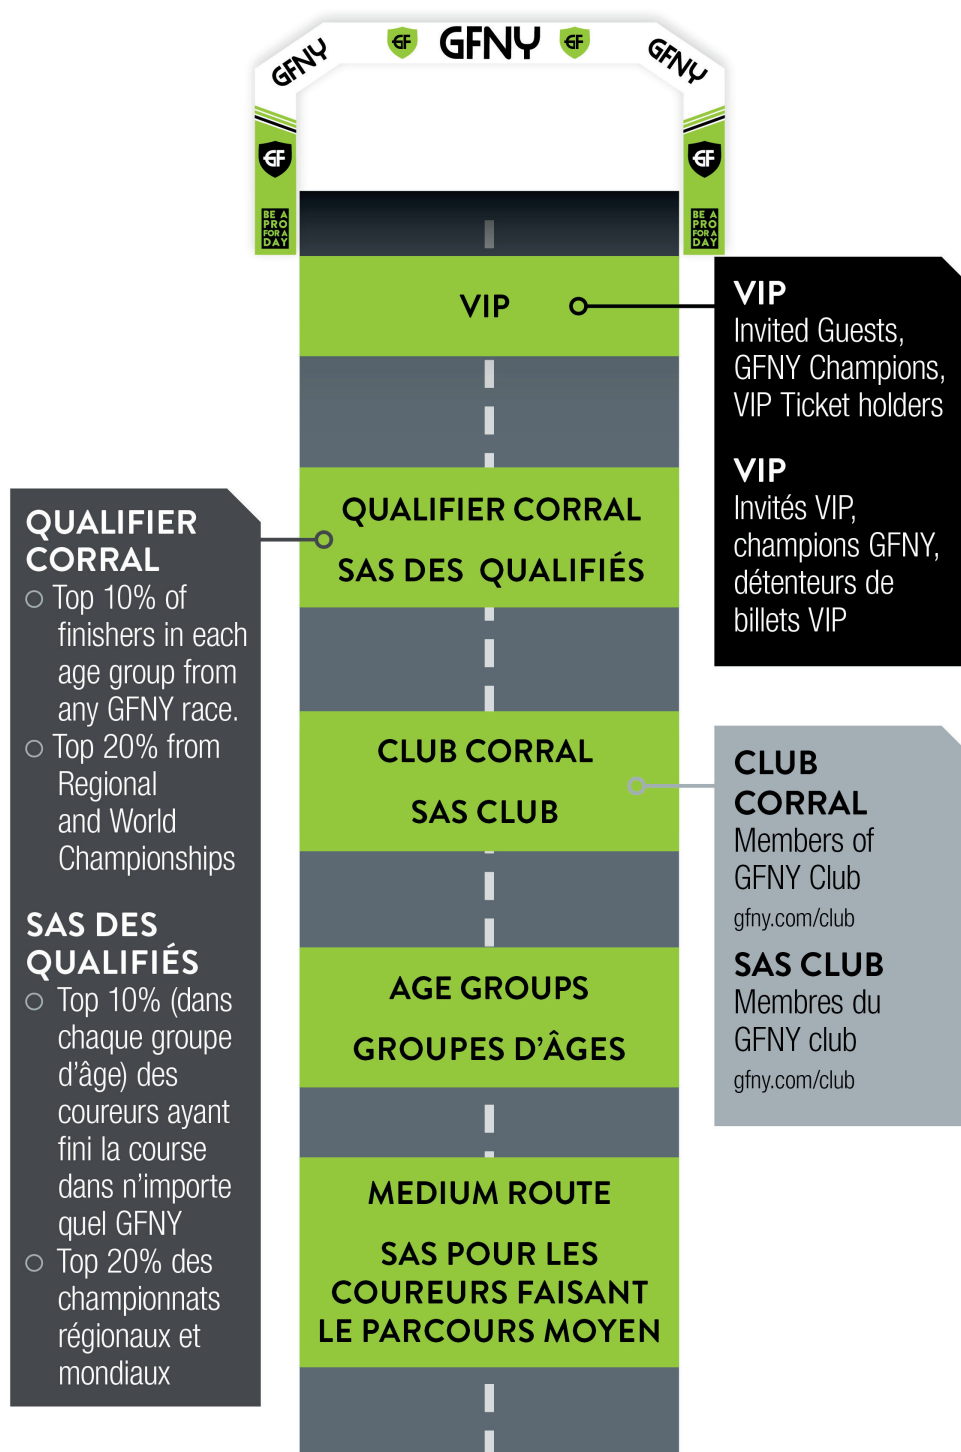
GFNY GF GFNY GF GFNY

GF

BE A PRO FOR A DAY

GF

BE A PRO FOR A DAY

VIP

VIP
Invited Guests, GFNY Champions, VIP Ticket holders

VIP
Invités VIP, champions GFNY, détenteurs de billets VIP

QUALIFIER CORRAL
SAS DES QUALIFIÉS

QUALIFIER CORRAL
○ Top 10% of finishers in each age group from any GFNY race.
○ Top 20% from Regional and World Championships

SAS DES QUALIFIÉS
○ Top 10% (dans chaque groupe d'âge) des coureurs ayant fini la course dans n'importe quel GFNY
○ Top 20% des championnats régionaux et mondiaux

CLUB CORRAL
SAS CLUB

CLUB CORRAL
Members of GFNY Club
gfny.com/club

SAS CLUB
Membres du GFNY club
gfny.com/club

AGE GROUPS
GROUPES D'ÂGES

MEDIUM ROUTE
SAS POUR LES COUREURS FAISANT LE PARCOURS MOYEN